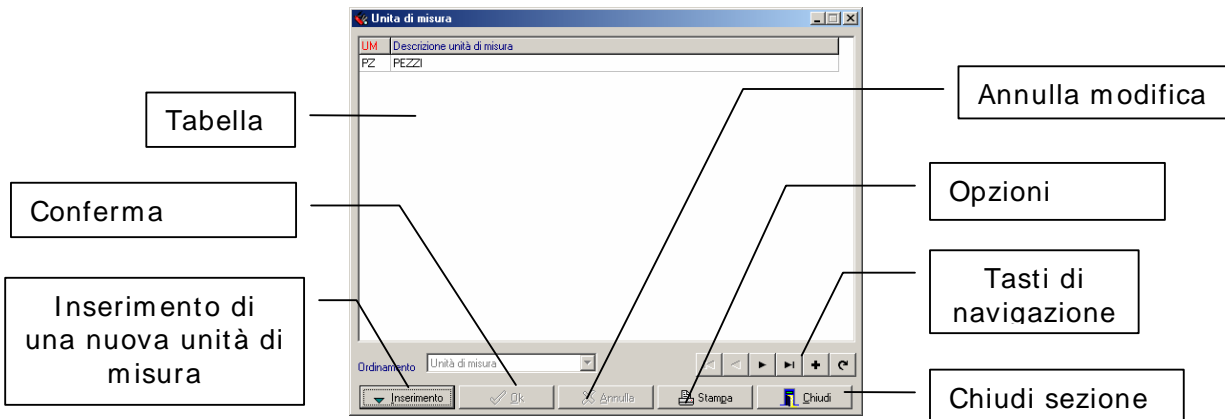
Unita di misura

| UM | Descrizione unità di misura |
|---|---|
| PZ | PEZZI |

Tabella

Annulla modifica

Opzioni

Conferma

Tasti di navigazione

Inserimento di una nuova unità di misura

Ordinamento Unità di misura

Inserimento Ok Annulla Stampa Chiudi

Chiudi sezione